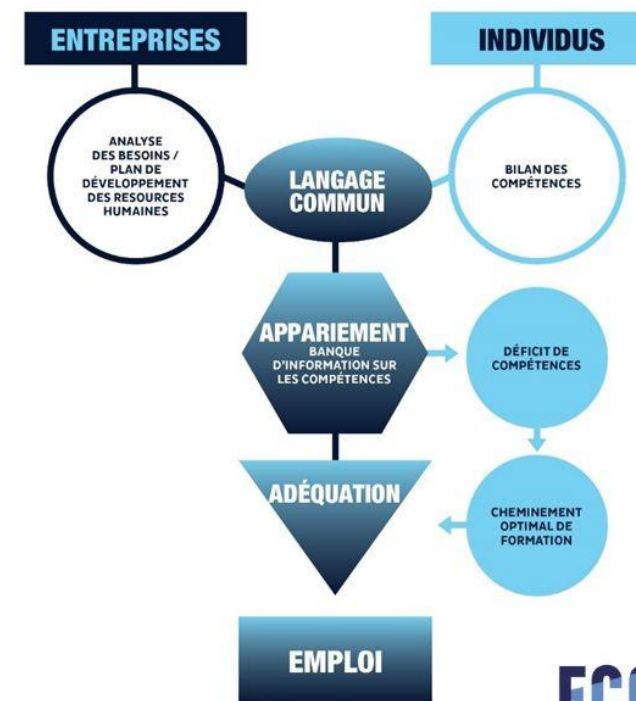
ENTREPRISES

INDIVIDUS

ANALYSE DES BESOINS / PLAN DE DÉVELOPPEMENT DES RESOURCES HUMAINES

LANGAGE COMMUN

BILAN DES COMPÉTENCES

APPARIEMENT
BANQUE D'INFORMATION SUR LES COMPÉTENCES

DÉFICIT DE COMPÉTENCES

ADÉQUATION

CHEMINEMENT OPTIMAL DE FORMATION

EMPLOI

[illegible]